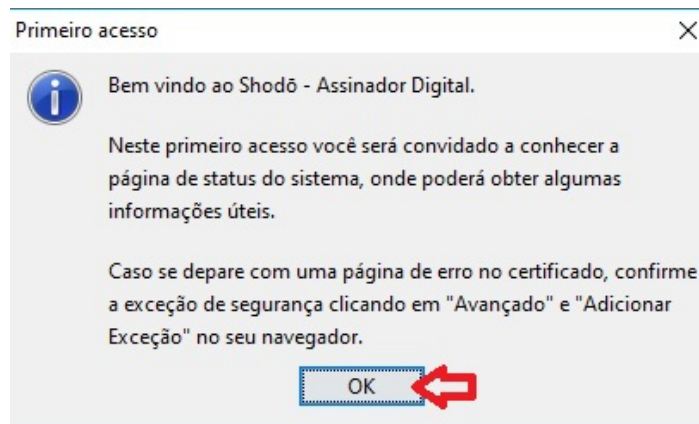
Primeiro acesso

×

Bem vindo ao Shodō - Assinador Digital.

Neste primeiro acesso você será convidado a conhecer a página de status do sistema, onde poderá obter algumas informações úteis.

Caso se depare com uma página de erro no certificado, confirme a exceção de segurança clicando em "Avançado" e "Adicionar Exceção" no seu navegador.

OK